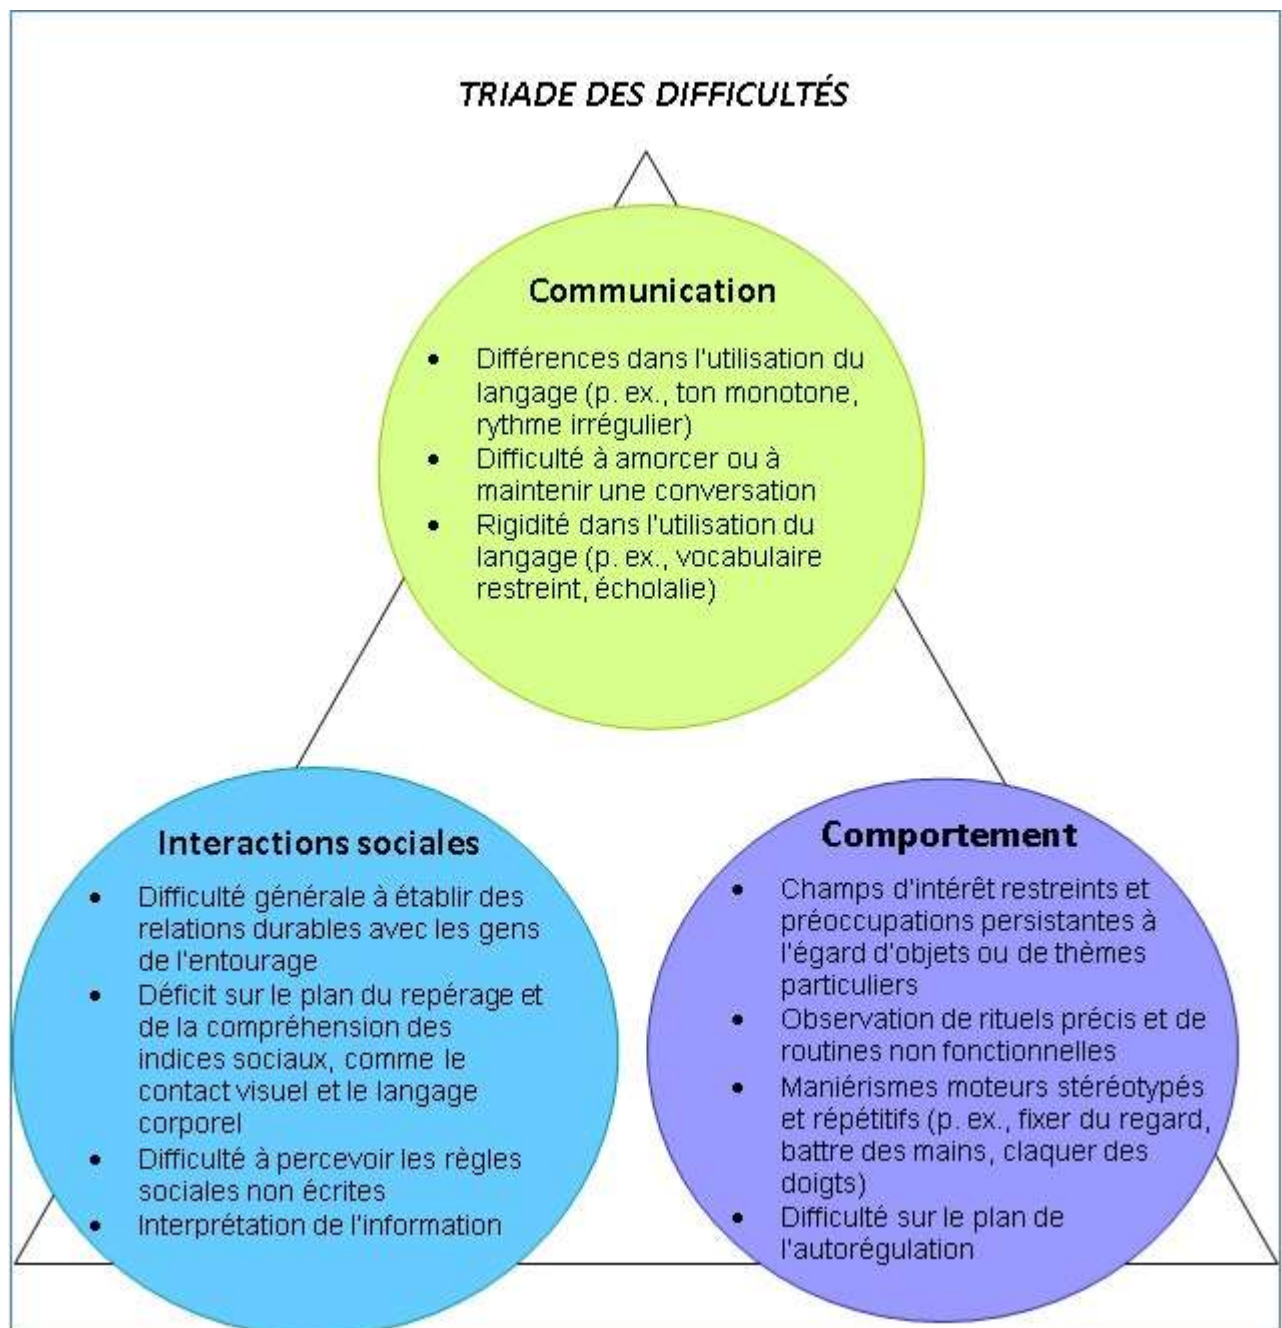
TRIADE DES DIFFICULTÉS

Communication

- Différences dans l'utilisation du langage (p. ex., ton monotone, rythme irrégulier)
- Difficulté à amorcer ou à maintenir une conversation
- Rigidité dans l'utilisation du langage (p. ex., vocabulaire restreint, écholalie)

Interactions sociales

- Difficulté générale à établir des relations durables avec les gens de l'entourage
- Déficit sur le plan du repérage et de la compréhension des indices sociaux, comme le contact visuel et le langage corporel
- Difficulté à percevoir les règles sociales non écrites
- Interprétation de l'information

Comportement

- Champs d'intérêt restreints et préoccupations persistantes à l'égard d'objets ou de thèmes particuliers
- Observation de rituels précis et de routines non fonctionnelles
- Maniérismes moteurs stéréotypés et répétitifs (p. ex., fixer du regard, battre des mains, claquer des doigts)
- Difficulté sur le plan de l'autorégulation